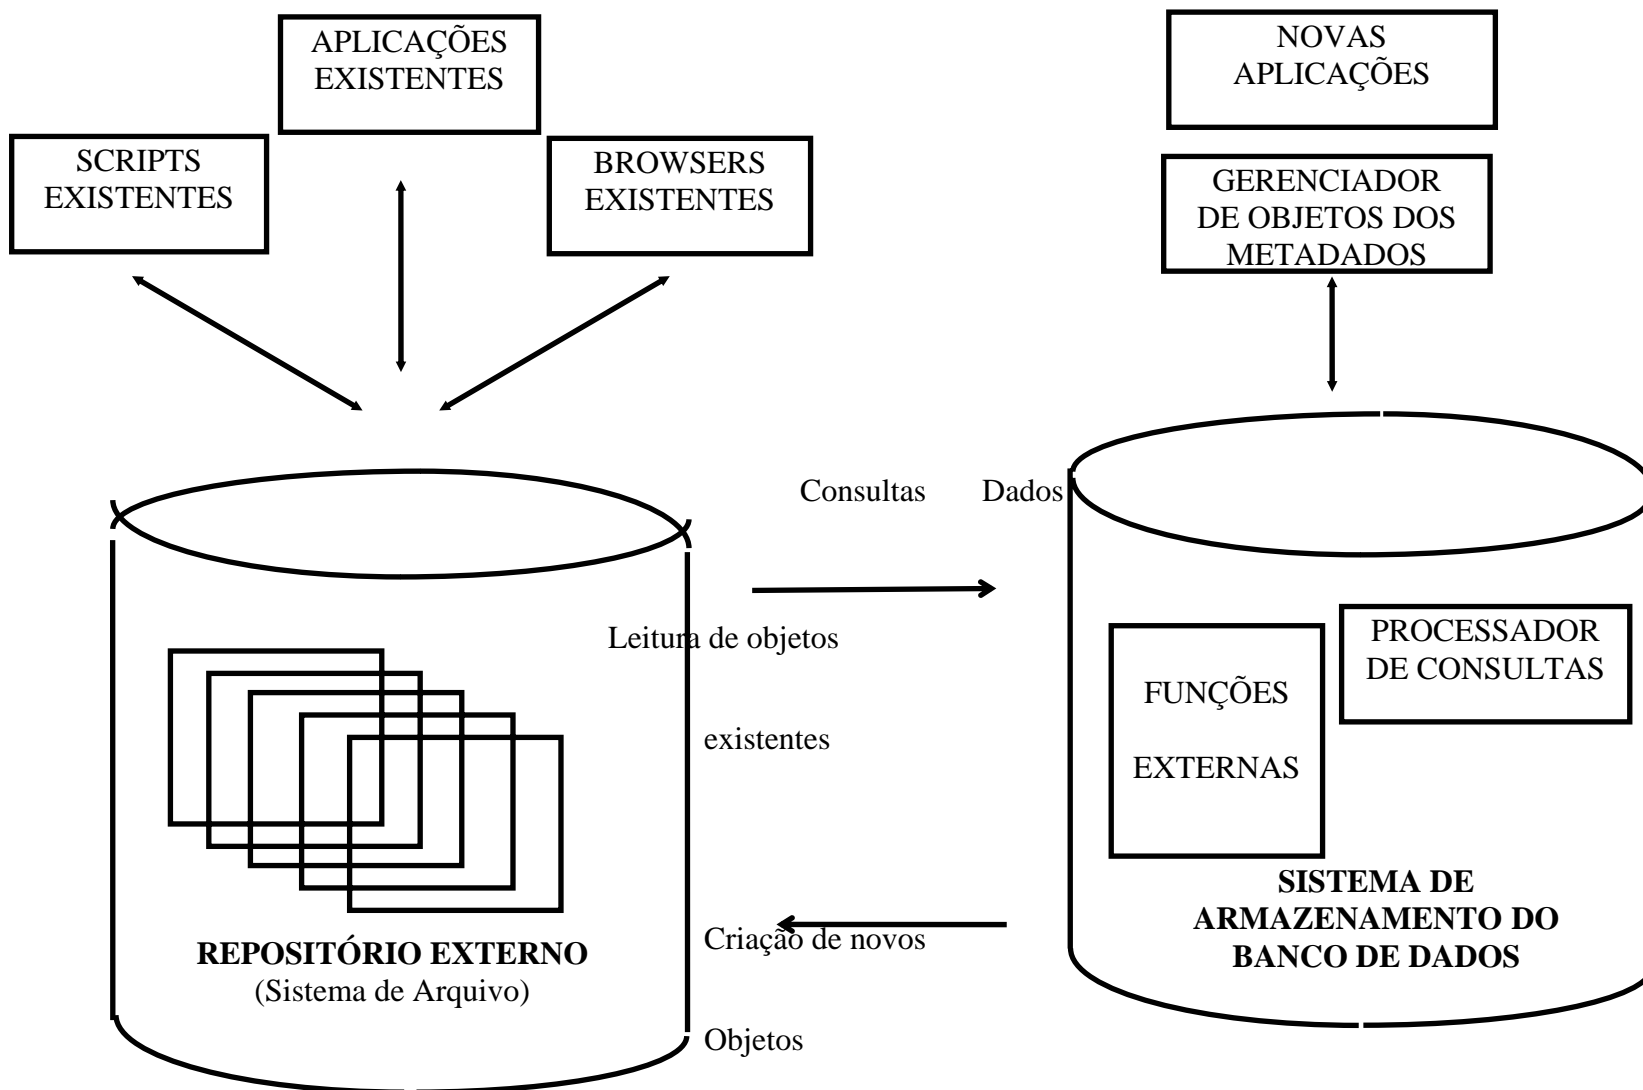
APLICAÇÕES EXISTENTES

SCRIPTS EXISTENTES

BROWSERS EXISTENTES

NOVAS APLICAÇÕES

GERENCIADOR DE OBJETOS DOS METADADOS

Consultas

Dados

Leitura de objetos

existentes

PROCESSADOR DE CONSULTAS

FUNÇÕES

EXTERNAS

SISTEMA DE ARMAZENAMENTO DO BANCO DE DADOS

REPOSITÓRIO EXTERNO
(Sistema de Arquivo)

Criação de novos

Objetos